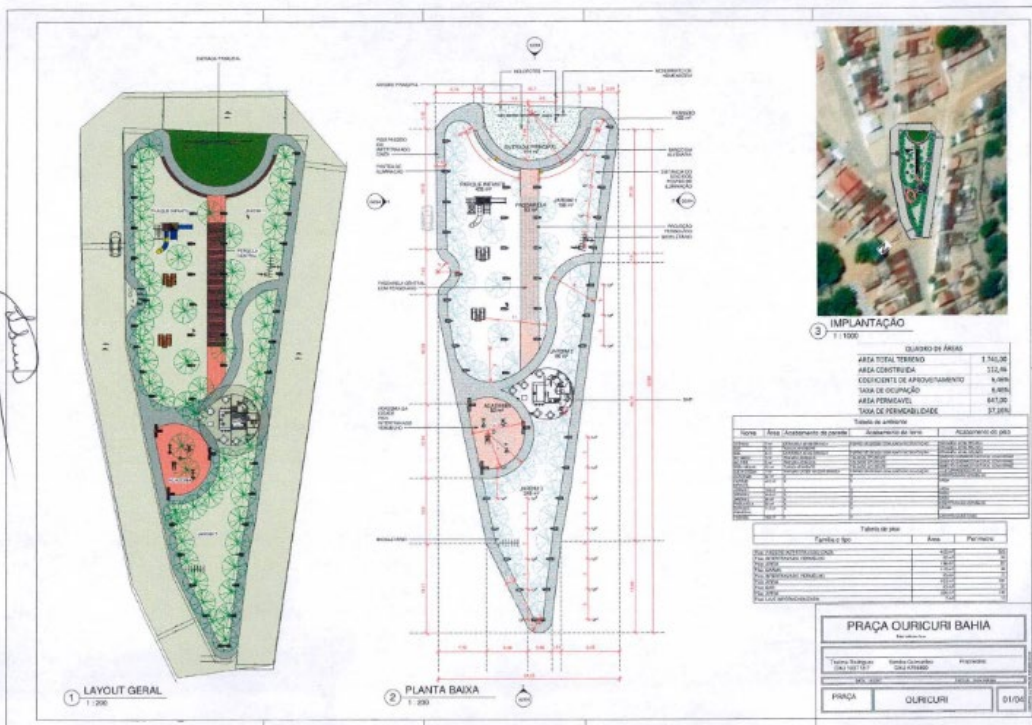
ENTRADA PRINCIPAL

PARQUE INFANTIL

JARDIM

PERGOLA CENTRAL

PARQUINHO

JARDIM 3

1 LAYOUT GERAL
1 : 200

ENTRADA PRINCIPAL

PARQUE INFANTIL

PERGOLA

JARDIM 1

JARDIM 2

JARDIM 3

2 PLANTA BAIXA
1 : 200

3 IMPLANTAÇÃO
1 : 1000

| QUADRO DE ÁREAS | |
|---|---|
| ÁREA TOTAL TERRENO | 1.740,00 |
| ÁREA CONSTRUÍDA | 112,46 |
| COEFICIENTE DE APROVEITAMENTO | 6,46% |
| TAXA DE OCUPAÇÃO | 6,46% |
| ÁREA PERMEÁVEL | 647,00 |
| TAXA DE PERMEABILIDADE | 37,18% |

Tabela de ambiente

| Nome | Área | Acabamento de parede | Acabamento de forro | Acabamento de piso |
|---|---|---|---|---|
| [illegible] | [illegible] | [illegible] | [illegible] | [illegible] |

Tabela de piso

| Família e tipo | Área | Perímetro |
|---|---|---|
| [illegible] | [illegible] | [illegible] |

PRAÇA OURICURI BAHIA

PRAÇA | OURICURI | 01/04